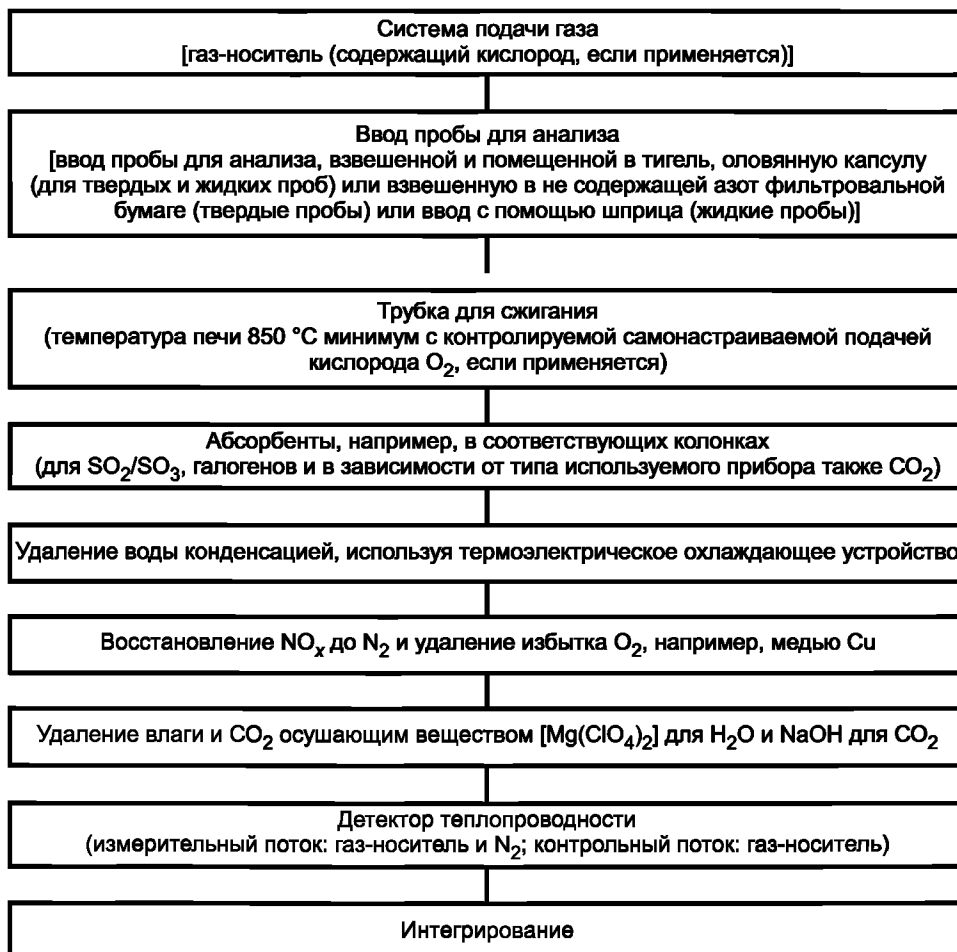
Система подачи газа
[газ-носитель (содержащий кислород, если применяется)]

Ввод пробы для анализа
[ввод пробы для анализа, взвешенной и помещенной в тигель, оловянную капсулу (для твердых и жидких проб) или взвешенную в не содержащей азот фильтровальной бумаге (твердые пробы) или ввод с помощью шприца (жидкие пробы)]

Трубка для сжигания
(температура печи 850 °С минимум с контролируемой самонастраиваемой подачей кислорода $O_2$, если применяется)

Абсорбенты, например, в соответствующих колонках
(для $SO_2$/$SO_3$, галогенов и в зависимости от типа используемого прибора также $CO_2$)

Удаление воды конденсацией, используя термоэлектрическое охлаждающее устройство

Восстановление $NO_x$ до $N_2$ и удаление избытка $O_2$, например, медью Cu

Удаление влаги и $CO_2$ осушающим веществом [$Mg(ClO_4)_2$] для $H_2O$ и NaOH для $CO_2$

Детектор теплопроводности
(измерительный поток: газ-носитель и $N_2$; контрольный поток: газ-носитель)

Интегрирование